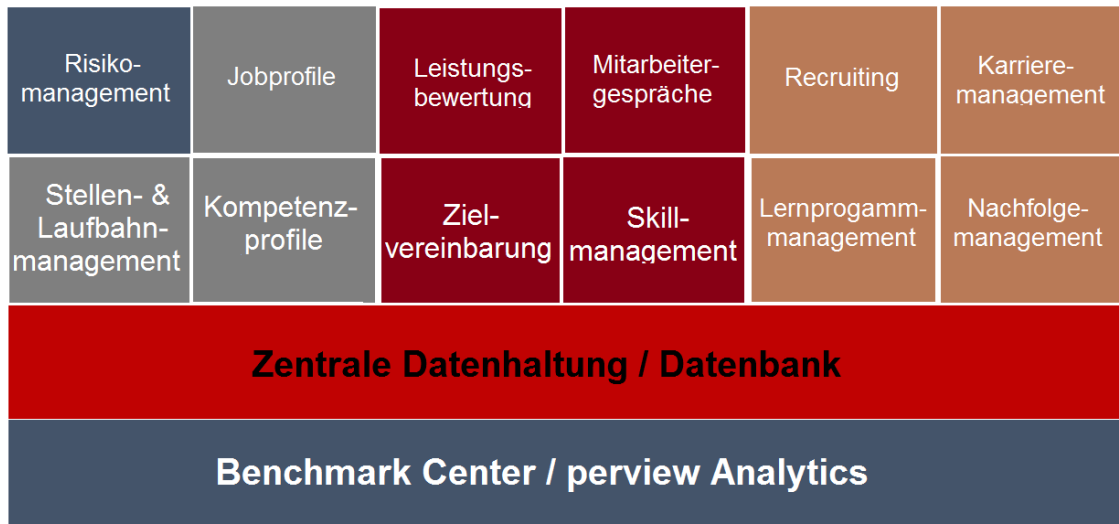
Risikomanagement

Jobprofile

Leistungsbewertung

Mitarbeitergespräche

Recruiting

Karrieremanagement

Stellen- & Laufbahnmanagement

Kompetenzprofile

Zielvereinbarung

Skillmanagement

Lernprogammmanagement

Nachfolgemanagement

Zentrale Datenhaltung / Datenbank

Benchmark Center / perview Analytics